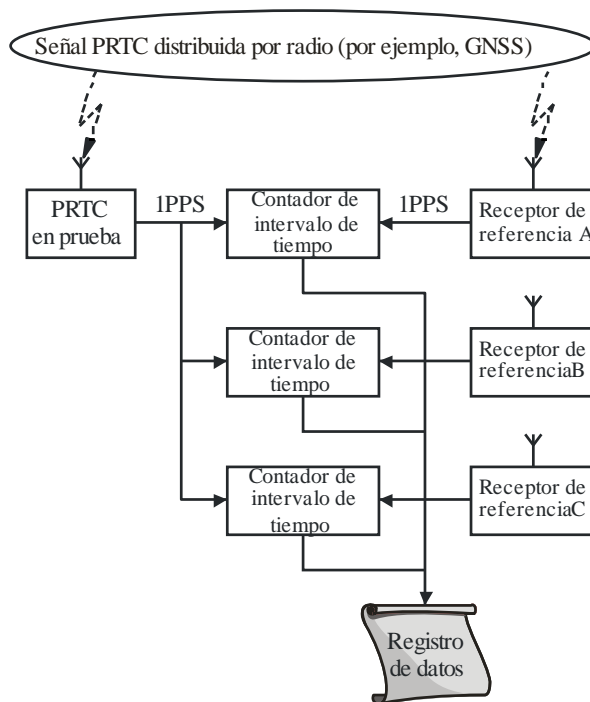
Señal PRTC distribuida por radio (por ejemplo, GNSS)

PRTC en prueba

1PPS

Contador de intervalo de tiempo

1PPS

Receptor de referencia A

Contador de intervalo de tiempo

Receptor de referenciaB

Contador de intervalo de tiempo

Receptor de referenciaC

Registro de datos